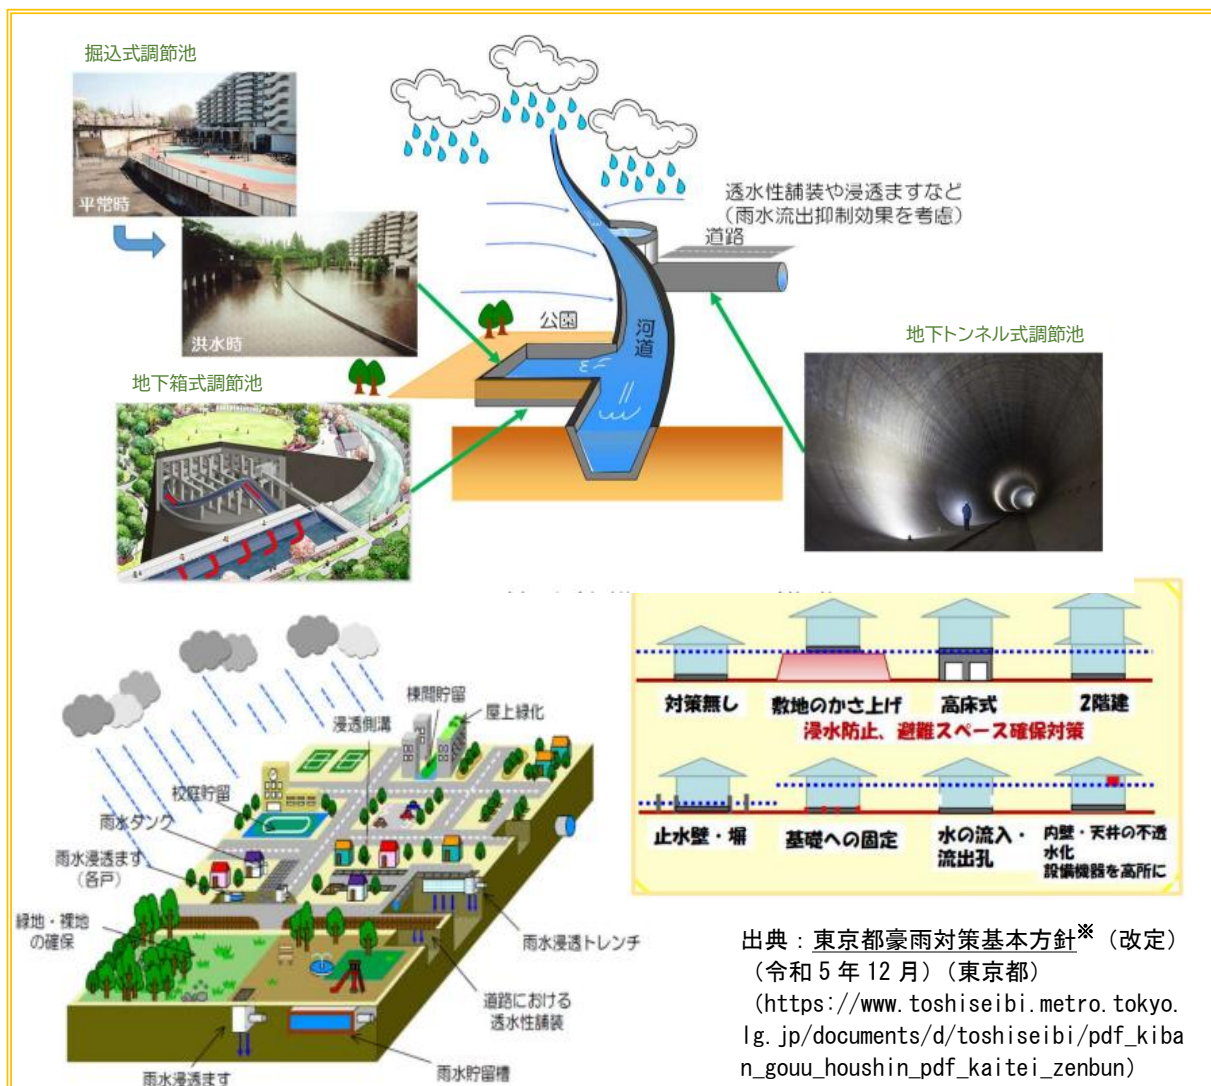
掘込式調節池

平常時

洪水時

地下箱式調節池

透水性舗装や浸透ますなど
（雨水流出抑制効果を考慮）

道路

公園

河道

地下トンネル式調節池

棟間貯留

屋上緑化

浸透側溝

校庭貯留

雨水タンク

雨水浸透ます
（各戸）

緑地・農地
の確保

雨水浸透トレンチ

道路における
透水性舗装

雨水浸透ます

雨水貯留槽

対策無し

敷地のかさ上げ

高床式

2階建

浸水防止、避難スペース確保対策

止水壁・塀

基礎への固定

水の流入・
流出孔

内壁・天井の不透
水化
設備機器を高所に

出典：東京都豪雨対策基本方針※（改定）（令和５年１２月）（東京都）
（https://www.toshiseibi.metro.tokyo.lg.jp/documents/d/toshiseibi/pdf_kiban_gouu_houshin_pdf_kaitei_zenbun）